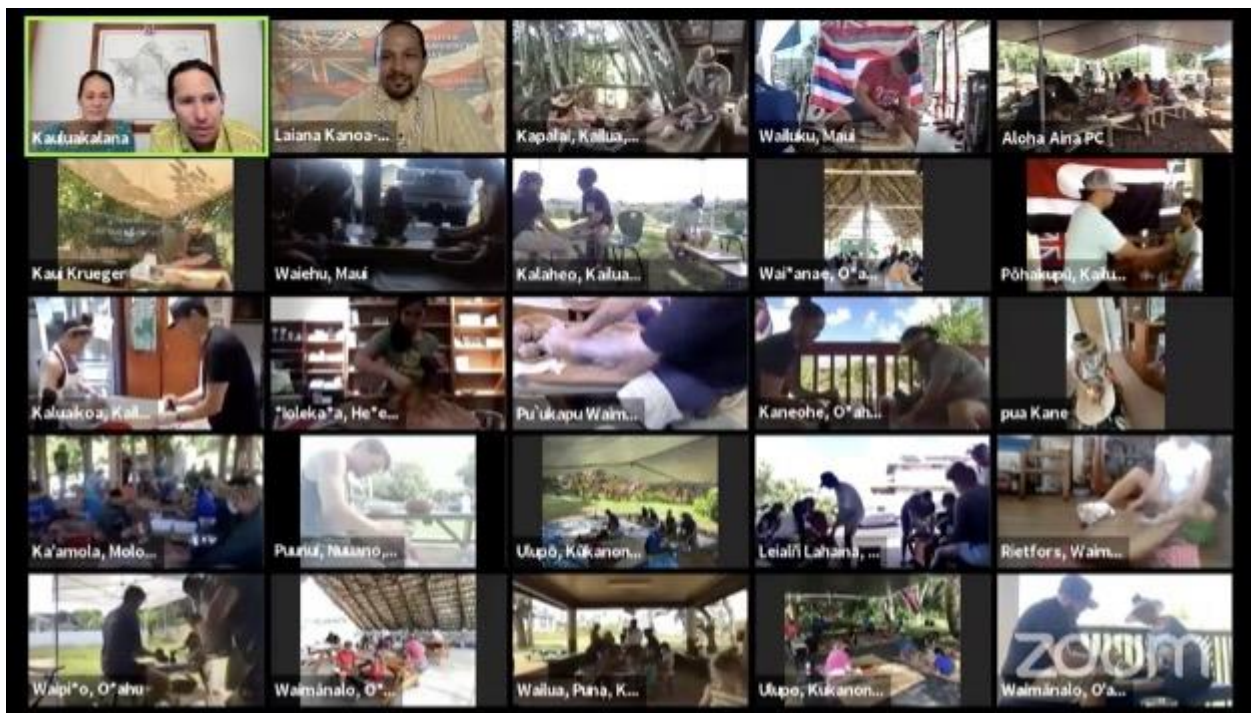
Kauluakalana
Laiana Kanoa-...
Kapalai, Kailua,...
Wailuku, Maui
Aloha Aina PC
Kaui Krueger
Waiehu, Maui
Kalaheo, Kailua...
Wai*anae, O*a...
Pōhakupū, Kailu...
Kaluakoa, Kail...
*Ioleka*a, He*e...
Pu`ukapu Waim...
Kaneohe, O*ah...
pua Kane
Ka'amola, Molo...
Puunui, Nuuano,...
Ulupō, Kukanon...
Leialiī Lahaina, ...
Rietfors, Waim...
Waipi*o, O*ahu
Waimānalo, O*...
Wailua, Puna, K...
Ulupo, Kukanon...
Waimānalo, O'a...
zoom